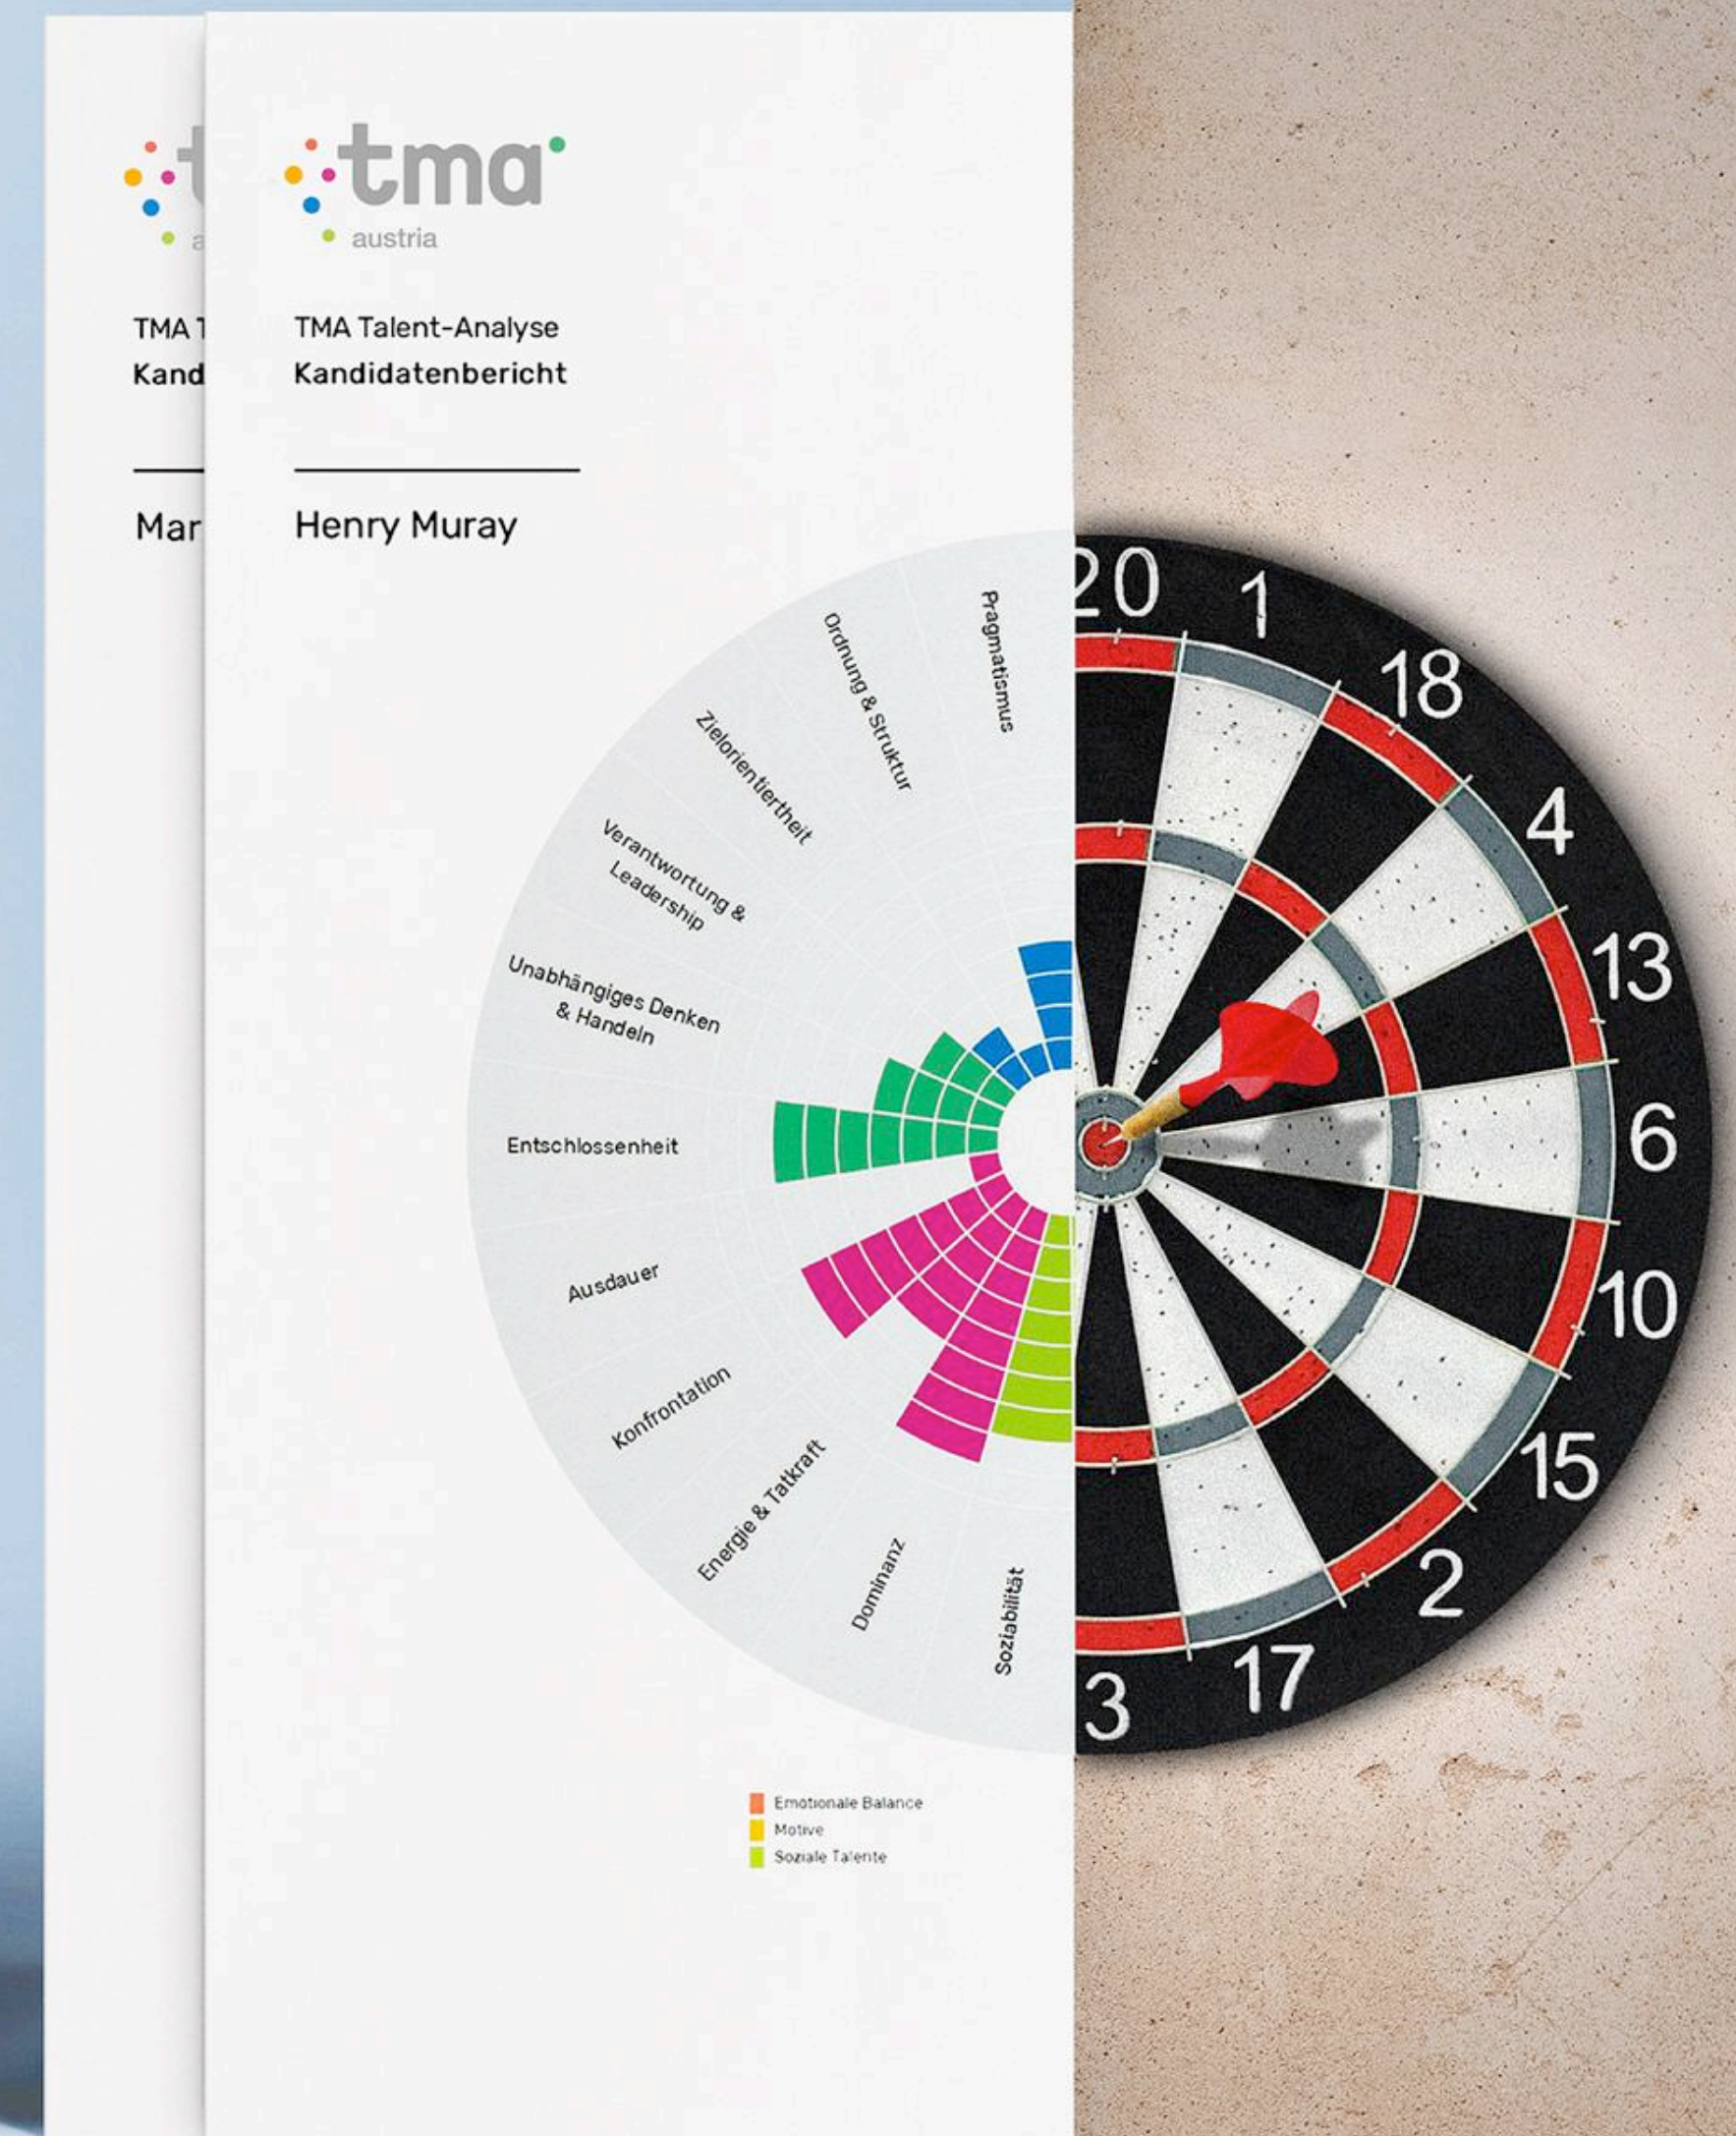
tma
austria

TMA T
Kand

Mar

tma
austria

TMA Talent-Analyse
Kandidatenbericht

Henry Muray

Pragmatismus
Ordnung & Struktur
Zielorientiertheit
Verantwortung & Leadership
Unabhängiges Denken & Handeln
Entschlossenheit
Ausdauer
Konfrontation
Energie & Tatkraft
Dominanz
Soziabilität

Emotionale Balance
Motive
Soziale Talente

20 1 18 4 13 6 10 15 2 17 3